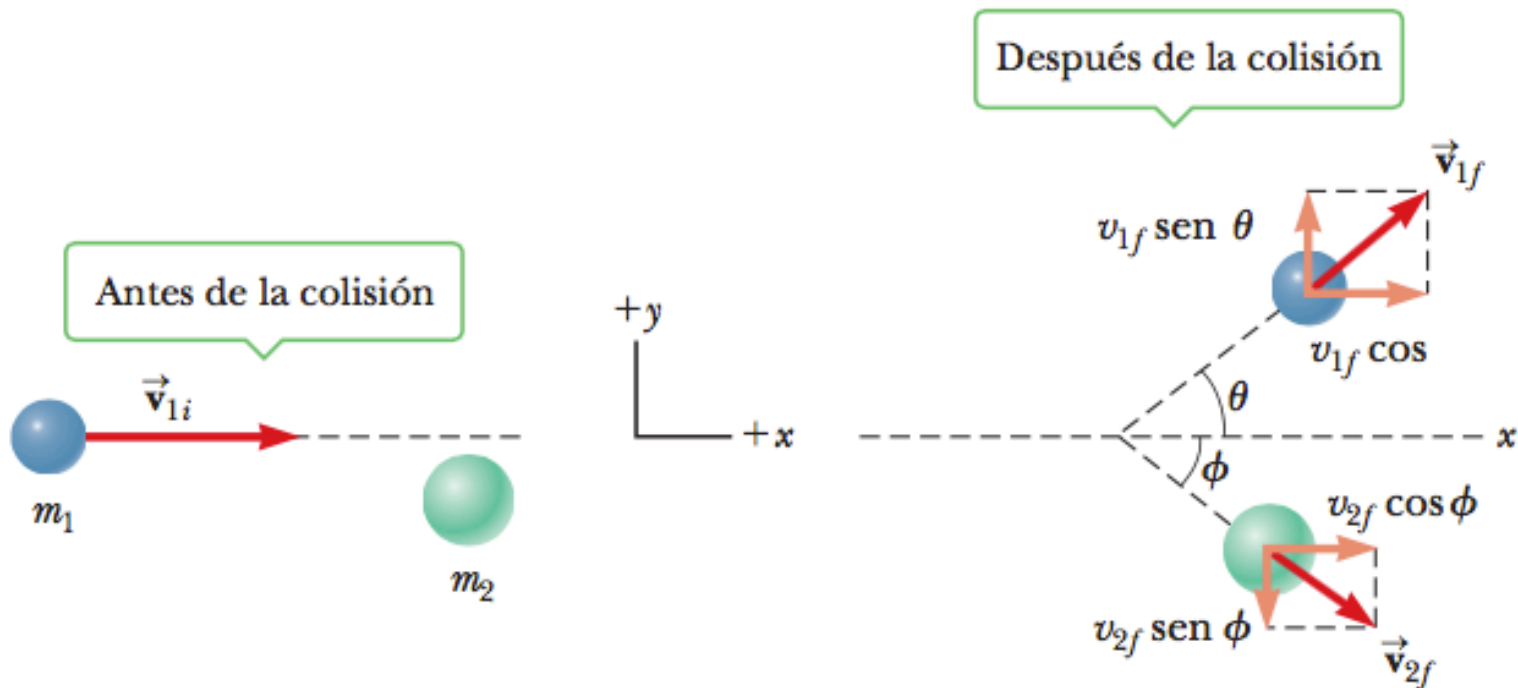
Antes de la colisión

$\vec{v}_{1i}$

$m_1$

$m_2$

$+y$

$+x$

Después de la colisión

$\vec{v}_{1f}$

$v_{1f}$ sen $\theta$

$v_{1f}$ cos

$\theta$

$x$

$\phi$

$v_{2f} \cos \phi$

$v_{2f}$ sen $\phi$

$\vec{v}_{2f}$